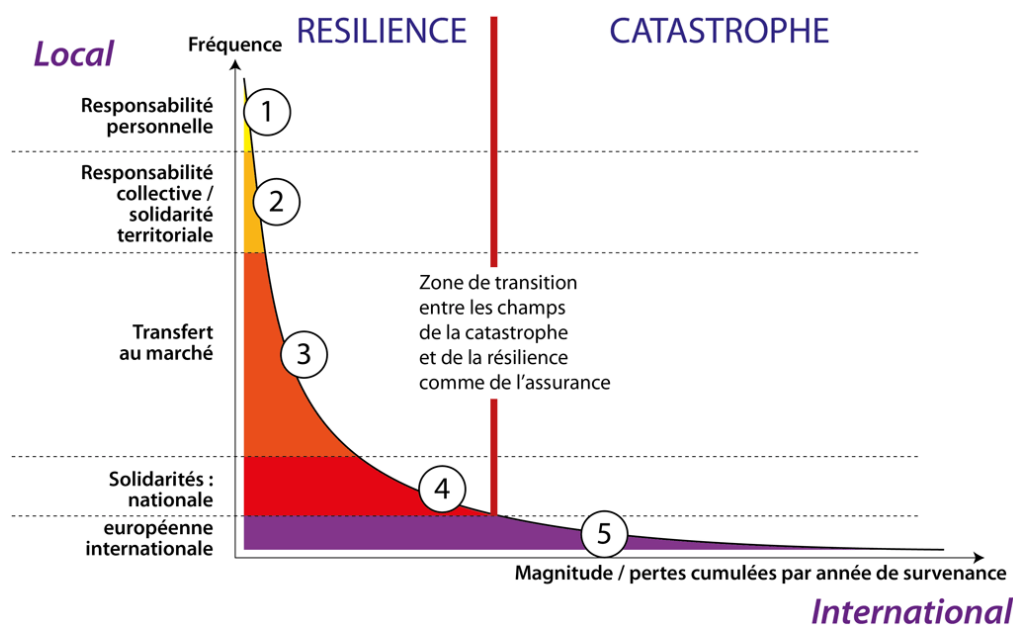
Local

Fréquence

RESILIENCE

CATASTROPHE

Responsabilité personnelle

1

Responsabilité collective / solidarité territoriale

2

Zone de transition entre les champs de la catastrophe et de la résilience comme de l'assurance

Transfert au marché

3

Solidarités : nationale

4

européenne internationale

5

Magnitude / pertes cumulées par année de survenance

International